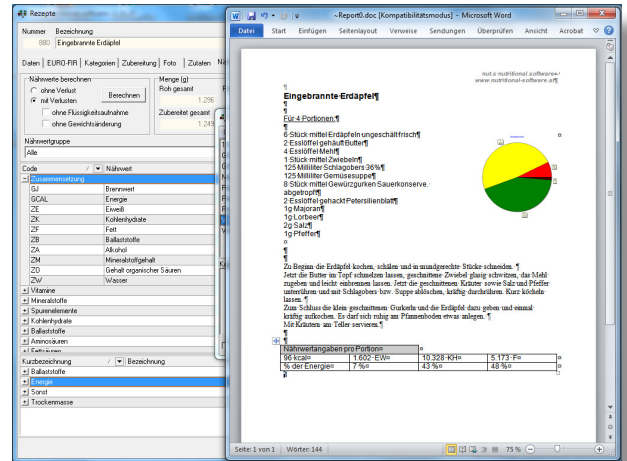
Rezepte

Nummer Bezeichnung
880 Eingebrannte Erdäpfel

Daten | EURO-FIR | Kategorien | Zubereitung | Foto | Zutaten

Nährwerte berechnen
ohne Verlust
mit Verlusten
Berechnen
ohne Flüssigkeitsaufnahme
ohne Gewichtsänderung

Menge (g)
Roh gesamt
1.296
Zubereitet gesamt
1.249

Nährwertgruppe
Alle

| Code | Nährwert |
|---|---|
| Zusammensetzung | |
| GJ | Brennwert |
| GCAL | Energie |
| ZE | Eiweiß |
| ZK | Kohlenhydrate |
| ZF | Fett |
| ZB | Ballaststoffe |
| ZA | Alkohol |
| ZM | Mineralstoffgehalt |
| ZO | Gehalt organischer Säuren |
| ZW | Wasser |

Vitamine
Mineralstoffe
Spurenelemente
Kohlenhydrate
Ballaststoffe
Aminosäuren
Fettsäuren

Kurzbezeichnung | Bezeichnung
Ballaststoffe
Energie
Sonst
Trockenmasse

Report0.doc [Kompatibilitätsmodus] - Microsoft Word

Datei | Start | Einfügen | Seitenlayout | Verweise | Sendungen | Überprüfen | Ansicht | Acrobat

nut.s nutritional.software
www.nutritional-software.at

Eingebrannte Erdäpfel

Für 4 Portionen:

6 Stück mittel Erdäpfeln ungeschält frisch
2 Esslöffel gehäuft Butter
4 Esslöffel Mehl
1 Stück mittel Zwiebeln
125 Milliliter Schlagobers 36%
125 Milliliter Gemüsesuppe
8 Stück mittel Gewürzgurken Sauerkonserve abgetropft
2 Esslöffel gehackt Petersilienblatt
1g Majoran
1g Lorbeer
2g Salz
1g Pfeffer

Zu Beginn die Erdäpfel kochen, schälen und in mundgerechte Stücke schneiden. Jetzt die Butter im Topf schmelzen lassen, geschnittene Zwiebel glasig schwitzen, das Mehl zugeben und leicht einbrennen lassen. Jetzt die geschnittenen Kräuter sowie Salz und Pfeffer unterrühren und mit Schlagobers bzw. Suppe ablöschen, kräftig durchrühren. Kurz köcheln lassen.
Zum Schluss die klein geschnittenen Gurkerln und die Erdäpfel dazu geben und einmal kräftig aufkochen. Es darf sich ruhig am Pfannenboden etwas anlegen.
Mit Kräutern am Teller servieren.

| Nährwertangaben pro Portion | | | |
|---|---|---|---|
| 96 kcal | 1.602 EW | 10.328 KH | 5.173 F |
| % der Energie | 7 % | 43 % | 48 % |

Seite: 1 von 1 | Wörter: 144 | 75 %